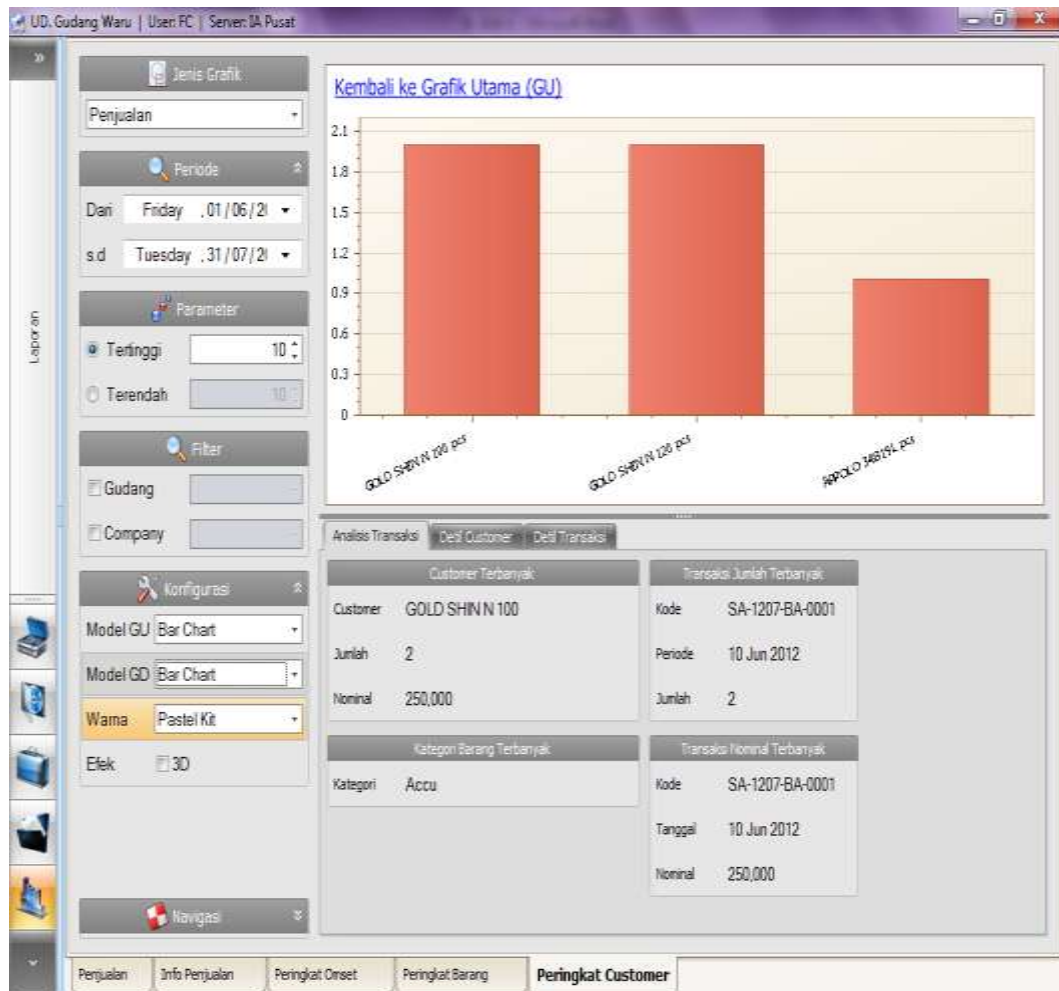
UD. Gudang Waru | User: FC | Server: IA Pusat

Laporan

Jenis Grafik
Penjualan

Periode
Dari Friday , 01 / 06 / 2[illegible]
s.d Tuesday , 31 / 07 / 2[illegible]

Parameter
Tertinggi 10
Terendah 10

Filter
Gudang
Company

Konfigurasi
Model GU Bar Chart
Model GD Bar Chart
Warna Pastel Kit
Efek 3D

Navigasi

Kembali ke Grafik Utama (GU)

2.1
1.8
1.5
1.2
0.9
0.6
0.3
0

GOLD SHIN N 100 pcs
GOLD SHIN N 120 pcs
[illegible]POLO 348 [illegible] pcs

Analisis Transaksi | Detil Customer | Detil Transaksi

Customer Terbanyak
Customer GOLD SHIN N 100
Jumlah 2
Nominal 250,000

Transaksi Jumlah Terbanyak
Kode SA-1207-BA-0001
Periode 10 Jun 2012
Jumlah 2

Kategori Barang Terbanyak
Kategori Accu

Transaksi Nominal Terbanyak
Kode SA-1207-BA-0001
Tanggal 10 Jun 2012
Nominal 250,000

Penjualan | Info Penjualan | Peringkat Omset | Peringkat Barang | Peringkat Customer